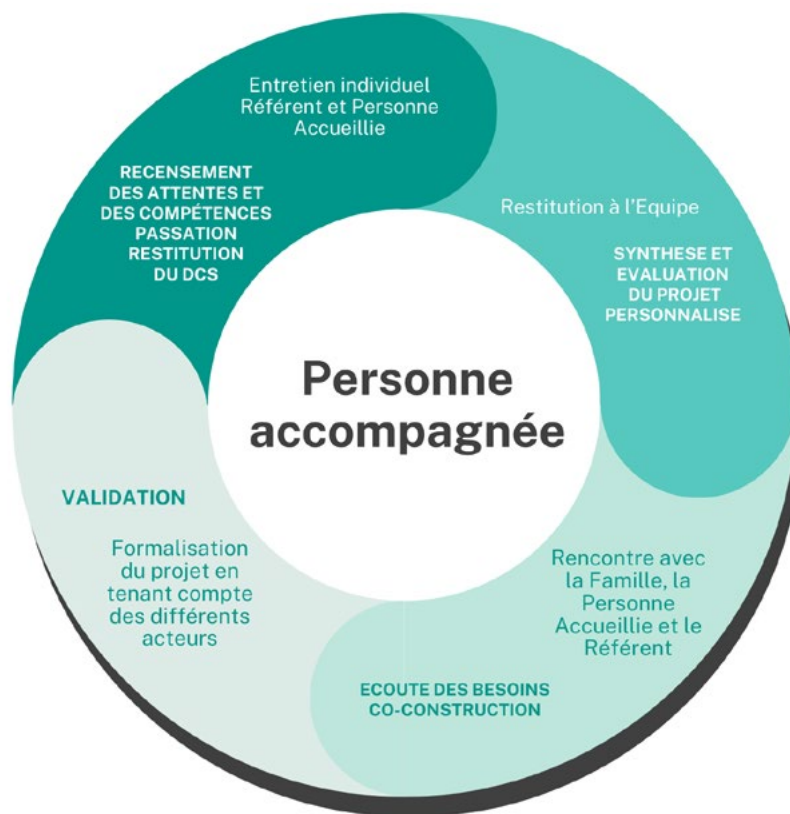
Entretien individuel Référent et Personne Accueillie

RECENSEMENT DES ATTENTES ET DES COMPÉTENCES PASSATION RESTITUTION DU DCS

Restitution à l'Equipe

SYNTHESE ET EVALUATION DU PROJET PERSONNALISE

Personne accompagnée

VALIDATION

Formalisation du projet en tenant compte des différents acteurs

Rencontre avec la Famille, la Personne Accueillie et le Référent

ECOUTE DES BESOINS CO-CONSTRUCTION